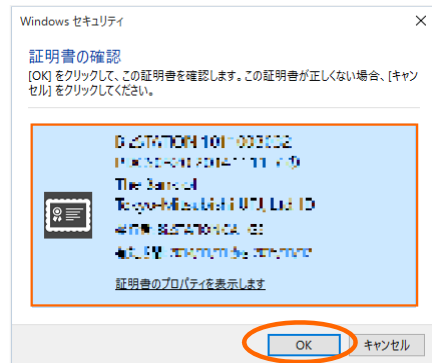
Windows セキュリティ

証明書の確認

[OK] をクリックして、この証明書を確認します。この証明書が正しくない場合、[キャンセル] をクリックしてください。

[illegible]
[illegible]
The Bank of
Tokyo-Mitsubishi UFJ, Ltd. ID
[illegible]
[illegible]

証明書のプロパティを表示します

OK

キャンセル